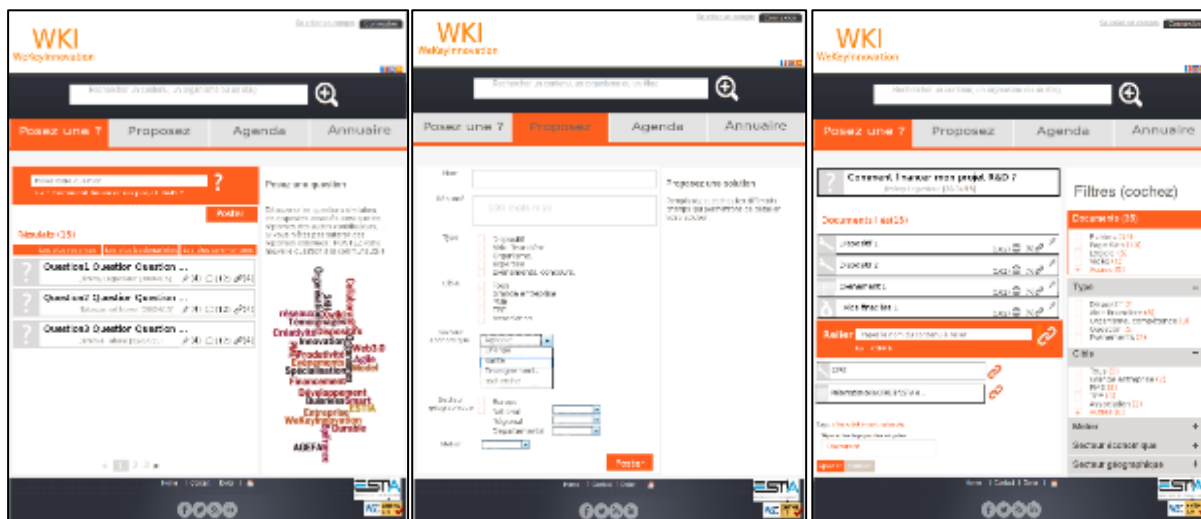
WKI
WeKeyInnovation

Posez une ?
Proposez
Agenda
Annuaire

?
Poster

Résultats (15)

Question1 Question Question ...
Question2 Question Question ...
Question3 Question Question ...

Posez une question

Innovation
Productivité
Web3.0
Agile
Entreprise
Développement
WeKeyInnovation
Durable
Spécialisation
Financement
Entreprises
Management
ESTIA
ADEFAN

1 2 3

WKI
WeKeyInnovation

Poser une ?
Proposez
Agenda
Annuaire

Nom
Type
Cible
Poster

Proposez une solution

WKI
WeKeyInnovation

Posez une ?
Proposez
Agenda
Annuaire

Comment financer mon projet R&D ?

Documents liés (15)

Dispositif 1
Dispositif 2
Evénement 1
Aide financière 1

Relier

Filtres (cochez)
Documents (35)
Type
Cible
Métier
Secteur économique
Secteur géographique

ESTIA